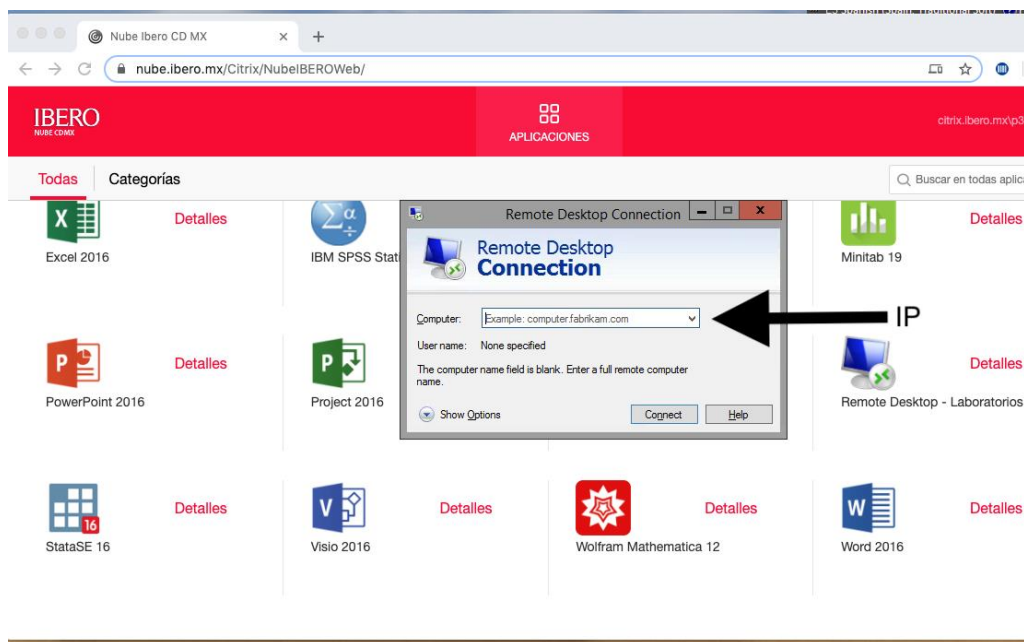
Nube Ibero CD MX

nube.ibero.mx/Citrix/NubeIBEROWeb/

IBERO
NUBE CDMX

APLICACIONES

citrix.ibero.mx\p3

Todas Categorías

Buscar en todas aplica

Excel 2016 Detalles

IBM SPSS Stat

Minitab 19 Detalles

Remote Desktop Connection

Remote Desktop
Connection

Computer: Example: computer.fabrikam.com

User name: None specified

The computer name field is blank. Enter a full remote computer name.

Show Options

Connect Help

IP

PowerPoint 2016 Detalles

Project 2016

Remote Desktop - Laboratorios Detalles

StataSE 16 Detalles

Visio 2016 Detalles

Wolfram Mathematica 12 Detalles

Word 2016 Detalles